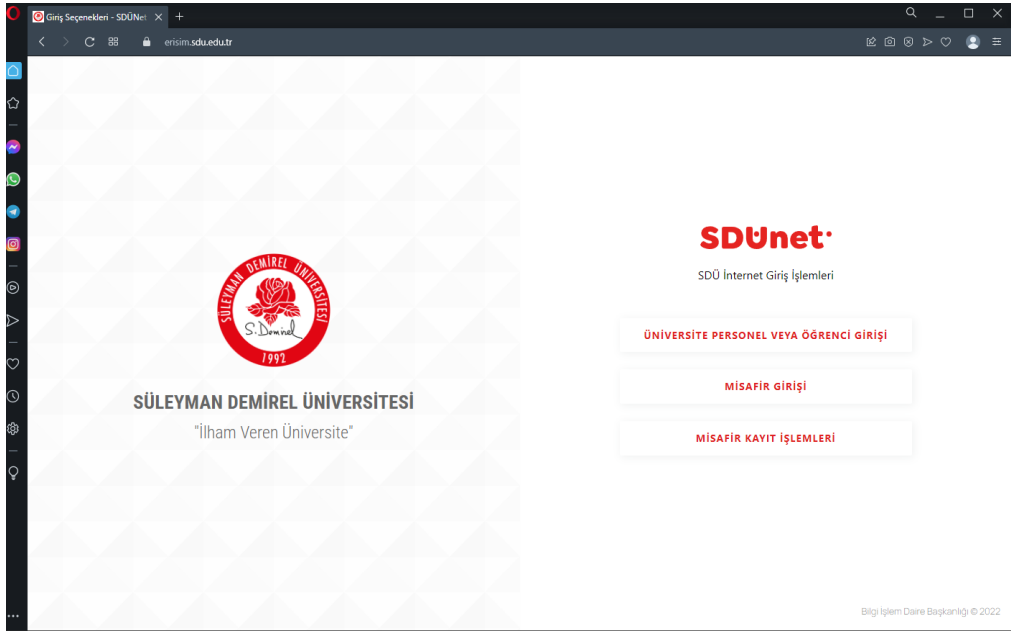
Giriş Seçenekleri - SDÜNet
erisim.sdu.edu.tr

SÜLEYMAN DEMİREL ÜNİVERSİTESİ
S. Demirel
1992

SÜLEYMAN DEMİREL ÜNİVERSİTESİ
"İlham Veren Üniversite"

SDUnet
SDÜ İnternet Giriş İşlemleri

ÜNİVERSİTE PERSONEL VEYA ÖĞRENCİ GİRİŞİ
MİSAFİR GİRİŞİ
MİSAFİR KAYIT İŞLEMLERİ

Bilgi İşlem Daire Başkanlığı © 2022